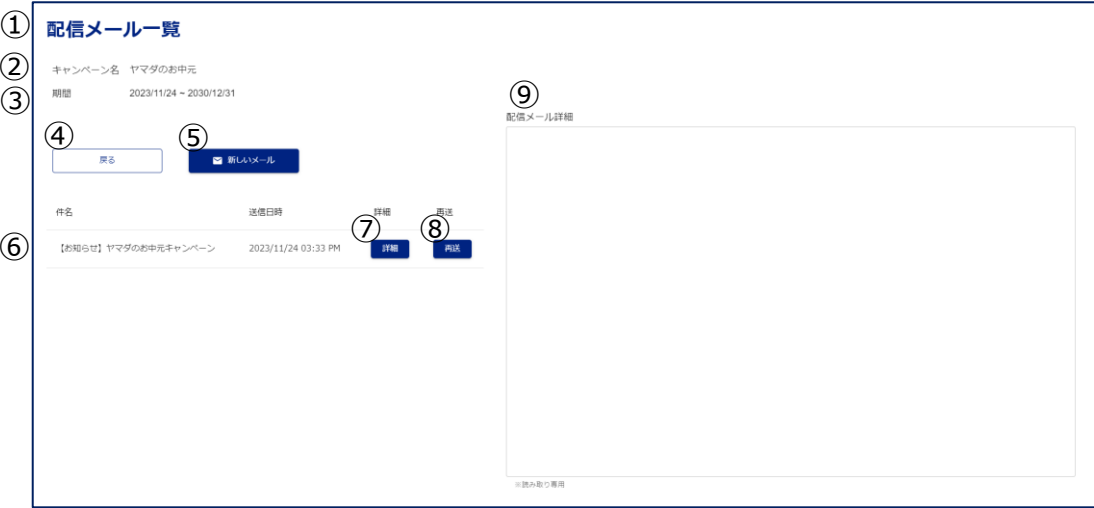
① 配信メール一覧

② キャンペーン名　ヤマダのお中元

③ 期間　2023/11/24 ~ 2030/12/31

④ 戻る

⑤ 新しいメール

| 件名 | 送信日時 | 詳細 | 再送 |
|---|---|---|---|
| 【お知らせ】ヤマダのお中元キャンペーン | 2023/11/24 03:33 PM | ⑦ 詳細 | ⑧ 再送 |

⑥

⑨ 配信メール詳細

※読み取り専用